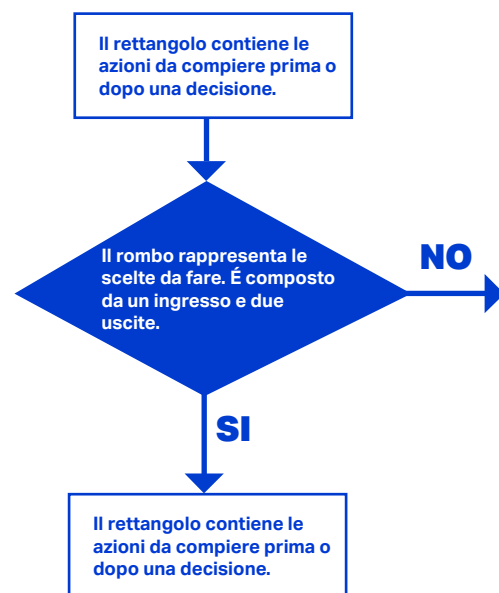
Il rettangolo contiene le azioni da compiere prima o dopo una decisione.

Il rombo rappresenta le scelte da fare. É composto da un ingresso e due uscite.

NO

SI

Il rettangolo contiene le azioni da compiere prima o dopo una decisione.